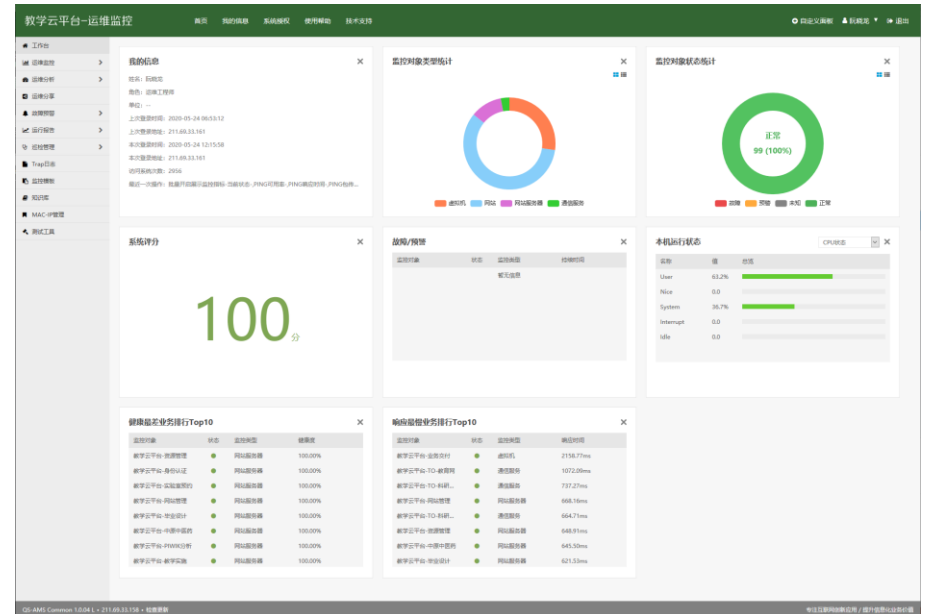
教学云平台--运维监控

首页 我的信息 系统授权 使用帮助 技术支持

自定义面板 | 阮晓龙 | 退出

工作台
运维监控
运维分析
运维分享
故障预警
运行报告
巡检管理
Trap日志
监控模板
知识库
MAC-IP管理
测试工具

我的信息

姓名：阮晓龙
角色：运维工程师
单位：--
上次登录时间：2020-05-24 06:53:12
上次登录地址：211.69.33.161
本次登录时间：2020-05-24 12:15:58
本次登录地址：211.69.33.161
访问系统次数：2956
最近一次操作：批量开启展示监控指标-当前状态-,PING可用率-,PING响应时间-,PING包损...

监控对象类型统计

虚拟机 网站 网站服务器 通信服务

监控对象状态统计

正常
99 (100%)

故障 预警 未知 正常

系统评分

100 分

故障/预警

| 监控对象 | 状态 | 监控类型 | 持续时间 |
|---|---|---|---|
| | | 暂无信息 | |

本机运行状态

CPU状态

| 监控 | 值 | 状态 |
|---|---|---|
| User | 63.2% | |
| Nice | 0.0 | |
| System | 36.7% | |
| Interrupt | 0.0 | |
| Idle | 0.0 | |

健康最差业务排行Top10

| 监控对象 | 状态 | 监控类型 | 健康度 |
|---|---|---|---|
| 教学云平台-资源管理 | | 网站服务器 | 100.00% |
| 教学云平台-身份认证 | | 网站服务器 | 100.00% |
| 教学云平台-实验室预约 | | 网站服务器 | 100.00% |
| 教学云平台-网站管理 | | 网站服务器 | 100.00% |
| 教学云平台-作业设计 | | 网站服务器 | 100.00% |
| 教学云平台-中原中医药 | | 网站服务器 | 100.00% |
| 教学云平台-PIWIK分析 | | 网站服务器 | 100.00% |
| 教学云平台-教学实施 | | 网站服务器 | 100.00% |

响应最慢业务排行Top10

| 监控对象 | 状态 | 监控类型 | 响应时间 |
|---|---|---|---|
| 教学云平台-业务支付 | | 虚拟机 | 2158.77ms |
| 教学云平台-TO-教育网 | | 通信服务 | 1072.09ms |
| 教学云平台-TO-科研... | | 通信服务 | 737.27ms |
| 教学云平台-网站管理 | | 网站服务器 | 668.18ms |
| 教学云平台-TO-科研... | | 通信服务 | 664.71ms |
| 教学云平台-资源管理 | | 网站服务器 | 648.91ms |
| 教学云平台-中原中医药 | | 网站服务器 | 645.50ms |
| 教学云平台-作业设计 | | 网站服务器 | 621.53ms |

QS-AMS Common 1.0.04 | • 211.69.33.158 • 检查更新

专注互联网信息应用 | 提升信息化业务价值